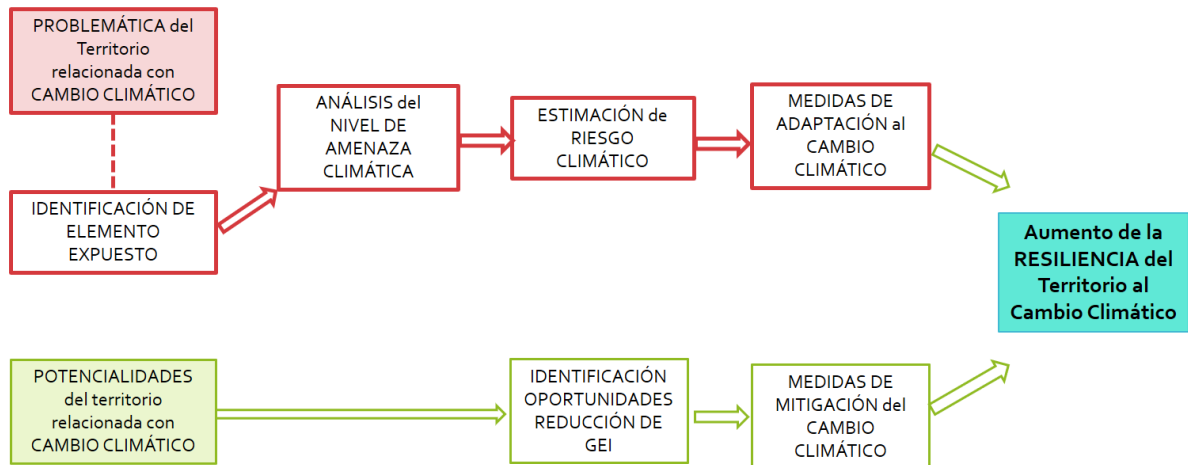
PROBLEMÁTICA del Territorio relacionada con CAMBIO CLIMÁTICO

IDENTIFICACIÓN DE ELEMENTO EXPUESTO

ANÁLISIS del NIVEL DE AMENAZA CLIMÁTICA

ESTIMACIÓN de RIESGO CLIMÁTICO

MEDIDAS DE ADAPTACIÓN al CAMBIO CLIMÁTICO

Aumento de la RESILIENCIA del Territorio al Cambio Climático

POTENCIALIDADES del territorio relacionada con CAMBIO CLIMÁTICO

IDENTIFICACIÓN OPORTUNIDADES REDUCCIÓN DE GEI

MEDIDAS DE MITIGACIÓN del CAMBIO CLIMÁTICO